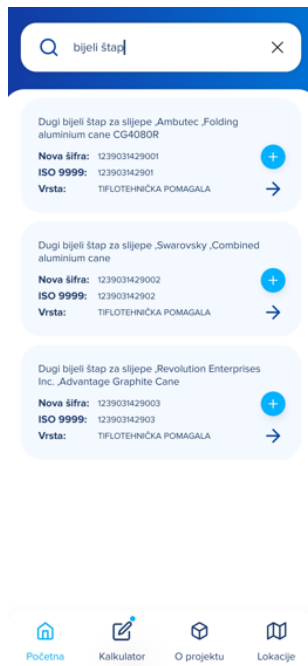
bijeli štap

Dugi bijeli štap za slijepe ,Ambutec ,Folding aluminium cane CG4080R
Nova šifra: 1239031429001
ISO 9999: 123903142901
Vrsta: TIFLOTEHNIČKA POMAGALA

Dugi bijeli štap za slijepe ,Swarovsky ,Combined aluminium cane
Nova šifra: 1239031429002
ISO 9999: 123903142902
Vrsta: TIFLOTEHNIČKA POMAGALA

Dugi bijeli štap za slijepe ,Revolution Enterprises Inc. ,Advantage Graphite Cane
Nova šifra: 1239031429003
ISO 9999: 123903142903
Vrsta: TIFLOTEHNIČKA POMAGALA

Početna
Kalkulator
O projektu
Lokacije